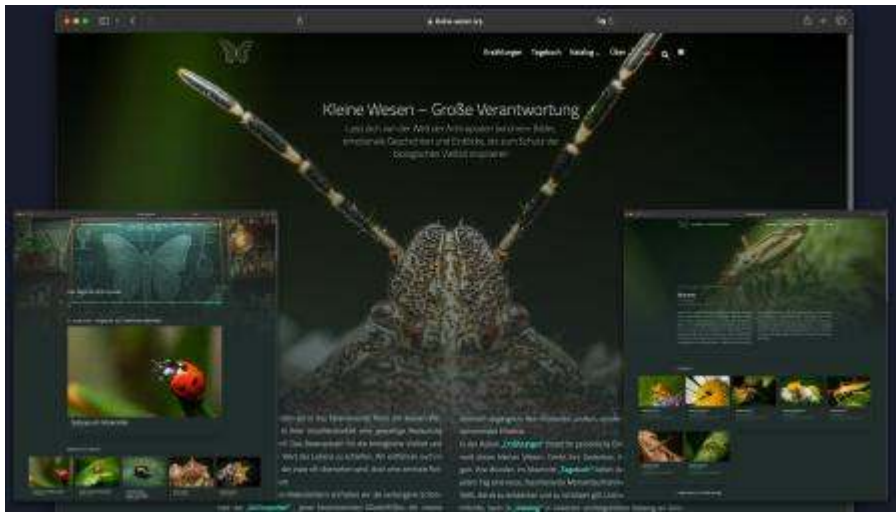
kleine-wesen.org

Erzählungen Tagebuch Katalog Über

Kleine Wesen – Große Verantwortung

Lass dich von der Welt der Arthropoden berühren: Bilder, emotionale Geschichten und Einblicke, die zum Schutz der biologischen Vielfalt inspirieren.

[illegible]